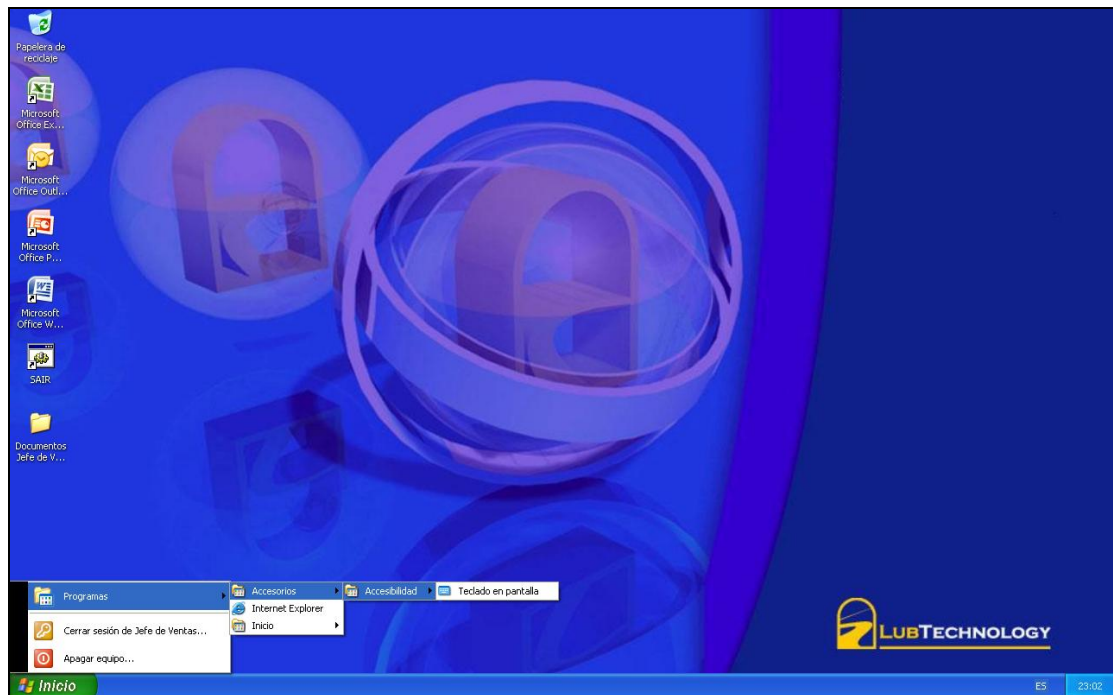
Papelera de reciclaje

Microsoft Office Ex...

Microsoft Office Outl...

Microsoft Office P...

Microsoft Office W...

SAIR

Documentos Jefe de V...

Programas

Accesorios

Accesibilidad

Teclado en pantalla

Internet Explorer

Inicio

Cerrar sesión de Jefe de Ventas...

Apagar equipo...

LUBTECHNOLOGY

Inicio

ES

23:02